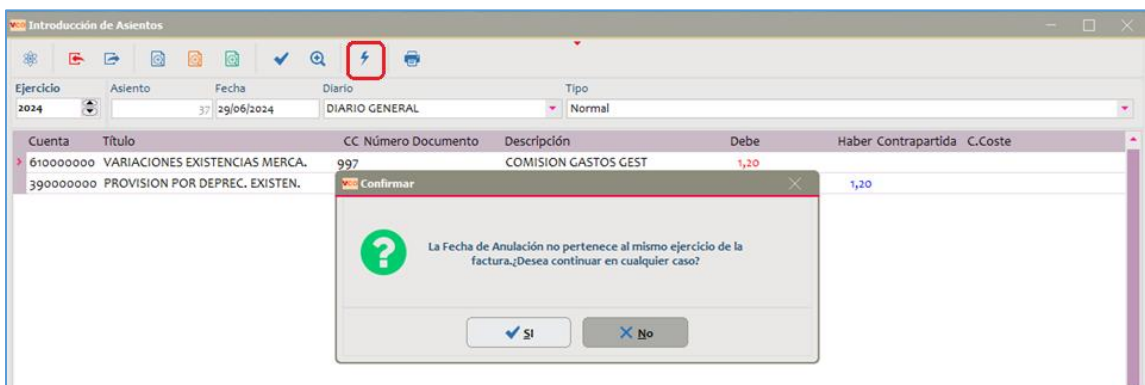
Introducción de Asientos

Ejercicio 2024
Asiento 37
Fecha 29/06/2024
Diario DIARIO GENERAL
Tipo Normal

| Cuenta | Título | CC Número Documento | Descripción | Debe | Haber | Contrapartida | C.Coste |
|---|---|---|---|---|---|---|---|
| 610000000 | VARIACIONES EXISTENCIAS MERCA. | 997 | COMISION GASTOS GEST | 1,20 | | | |
| 390000000 | PROVISION POR DEPREC. EXISTEN. | | | | 1,20 | | |

Confirmar

La Fecha de Anulación no pertenece al mismo ejercicio de la factura.¿Desea continuar en cualquier caso?

Sí
No